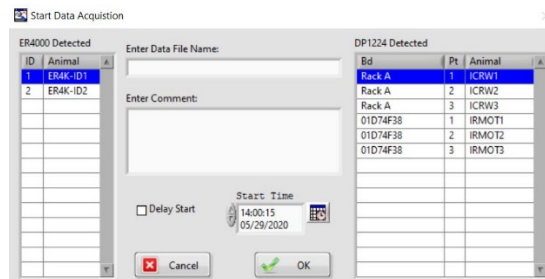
Start Data Acquistion

ER4000 Detected

| ID | Animal |
|---|---|
| 1 | ER4K-ID1 |
| 2 | ER4K-ID2 |

Enter Data File Name:

Enter Comment:

Delay Start

Start Time

14:00:15
05/29/2020

Cancel

OK

DP1224 Detected

| Bd | Pt | Animal |
|---|---|---|
| Rack A | 1 | ICRW1 |
| Rack A | 2 | ICRW2 |
| Rack A | 3 | ICRW3 |
| 01D74F38 | 1 | IRMOT1 |
| 01D74F38 | 2 | IRMOT2 |
| 01D74F38 | 3 | IRMOT3 |